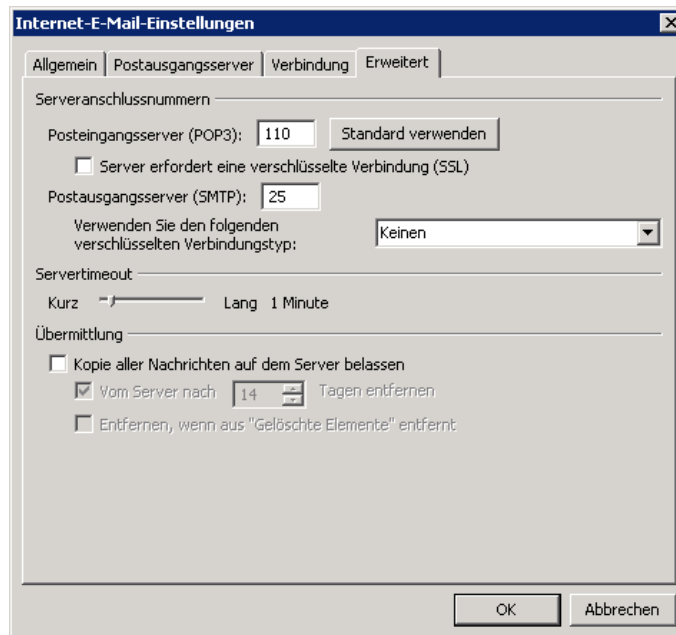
Internet-E-Mail-Einstellungen

Allgemein | Postausgangsserver | Verbindung | Erweitert

Serveranschlussnummern

Posteingangsserver (POP3): 110 Standard verwenden

Server erfordert eine verschlüsselte Verbindung (SSL)

Postausgangsserver (SMTP): 25

Verwenden Sie den folgenden verschlüsselten Verbindungstyp: Keinen

Servertimeout

Kurz Lang 1 Minute

Übermittlung

Kopie aller Nachrichten auf dem Server belassen

Vom Server nach 14 Tagen entfernen

Entfernen, wenn aus "Gelöschte Elemente" entfernt

OK Abbrechen